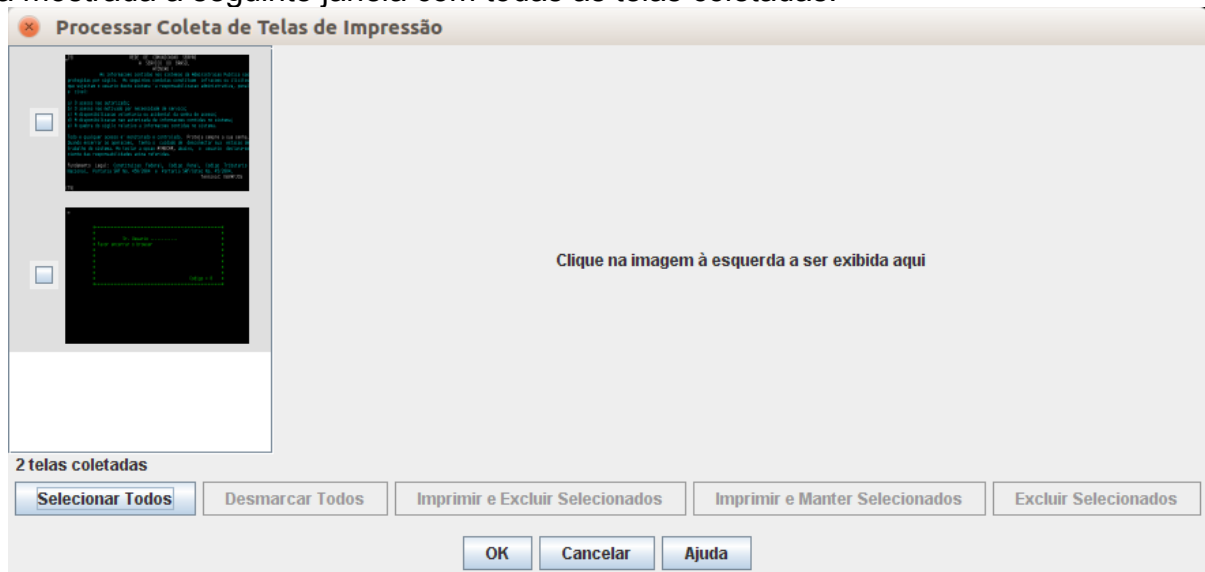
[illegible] mostrada a seguinte janela com todas as telas coletadas:

Processar Coleta de Telas de Impressão

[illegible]

Clique na imagem à esquerda a ser exibida aqui

2 telas coletadas

Selecionar Todos | Desmarcar Todos | Imprimir e Excluir Selecionados | Imprimir e Manter Selecionados | Excluir Selecionados

OK | Cancelar | Ajuda